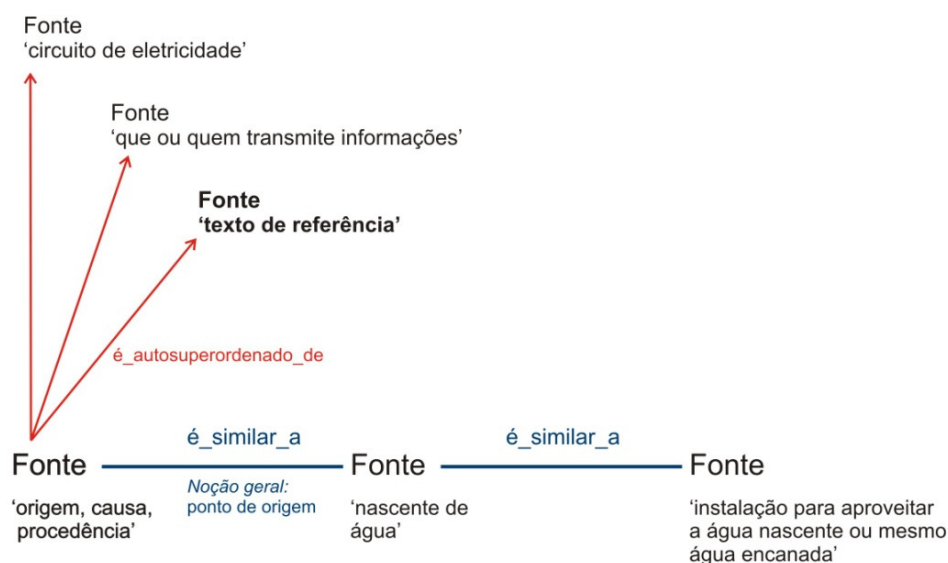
Fonte
'circuito de eletricidade'

Fonte
'que ou quem transmite informações'

**Fonte**
**'texto de referência'**

é_autosuperordenado_de

Fonte
'origem, causa, procedência'

é_similar_a

Noção geral: ponto de origem

Fonte
'nascente de água'

é_similar_a

Fonte
'instalação para aproveitar a água nascente ou mesmo água encanada'